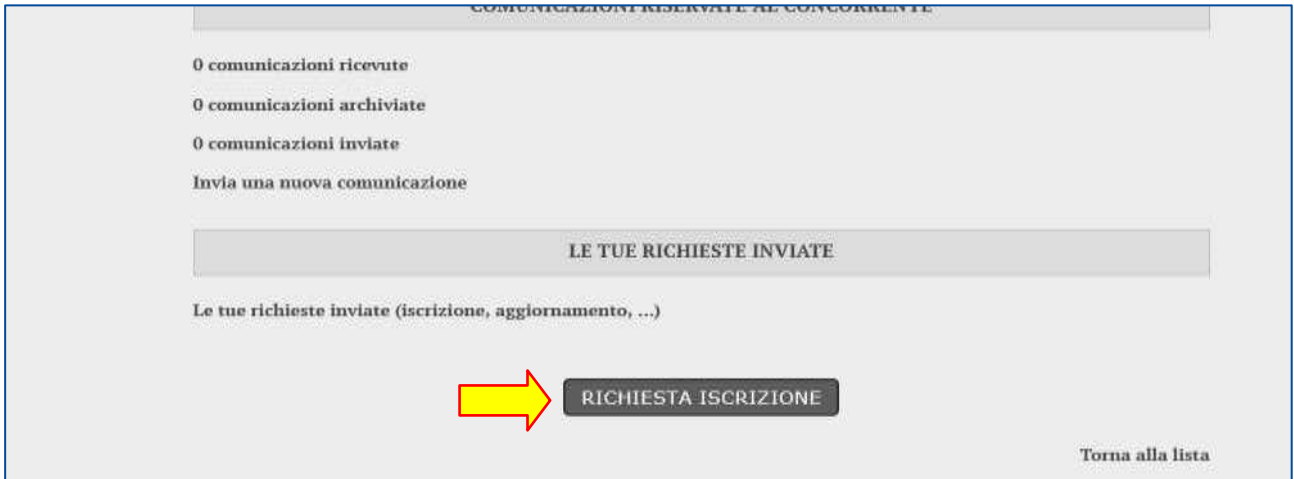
COMUNICAZIONI RISERVATE AL CONCORRENTE

0 comunicazioni ricevute

0 comunicazioni archiviate

0 comunicazioni inviate

Invia una nuova comunicazione

LE TUE RICHIESTE INVIATE

Le tue richieste inviate (iscrizione, aggiornamento, ...)

RICHIESTA ISCRIZIONE

Torna alla lista